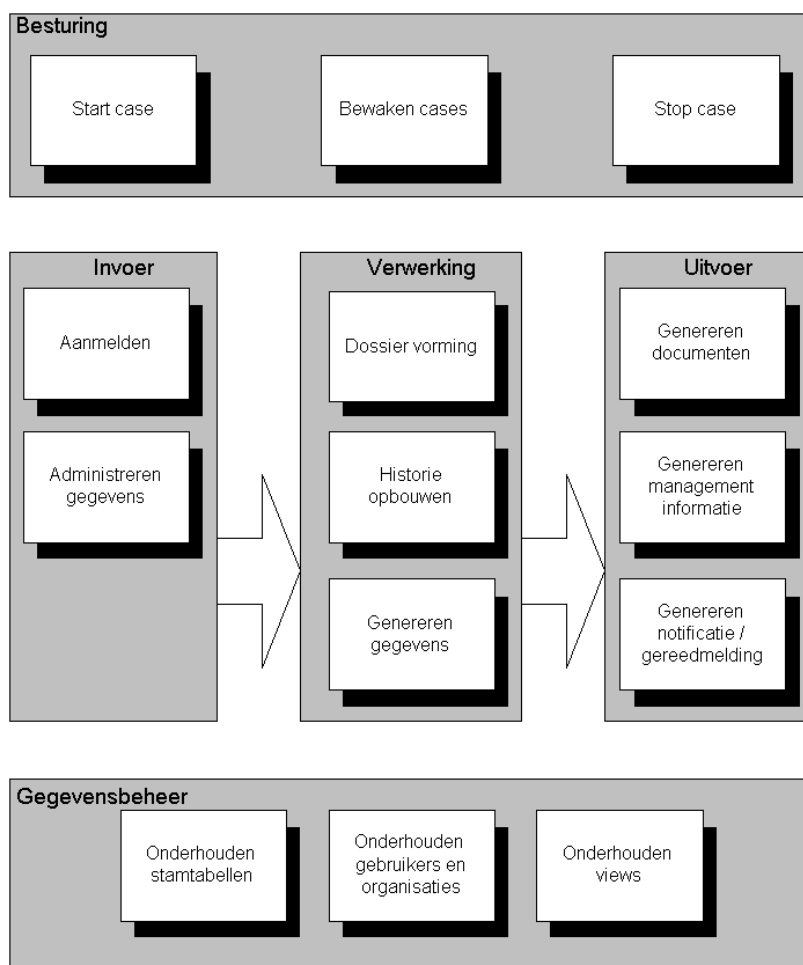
Besturing

Start case

Bewaken cases

Stop case

Invoer

Aanmelden

Administreren gegevens

Verwerking

Dossier vorming

Historie opbouwen

Genereren gegevens

Uitvoer

Genereren documenten

Genereren management informatie

Genereren notificatie / gereedmelding

Gegevensbeheer

Onderhouden stamtabellen

Onderhouden gebruikers en organisaties

Onderhouden views